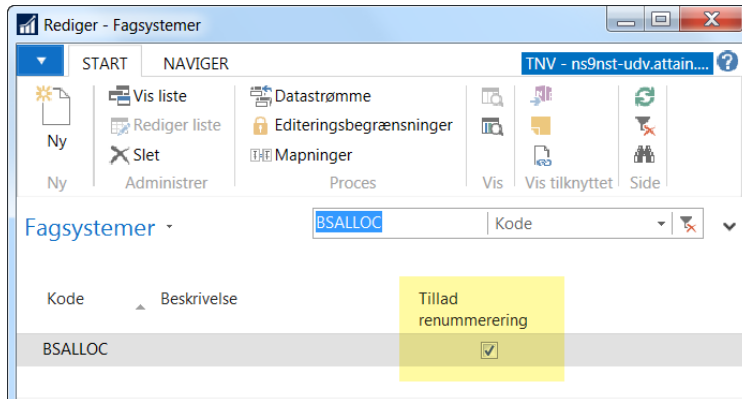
Rediger - Fagsystemer

START NAVIGER

TNV - ns9nst-udv.attain....

Ny

Ny

Vis liste

Rediger liste

Slet

Administrer

Datastrømme

Editeringsbegrænsninger

Mapninger

Proces

Vis

Vis tilknyttet

Side

Fagsystemer

BSALLOC

Kode

| Kode | Beskrivelse | Tillad renummerering |
|---|---|---|
| BSALLOC | | ☑ |